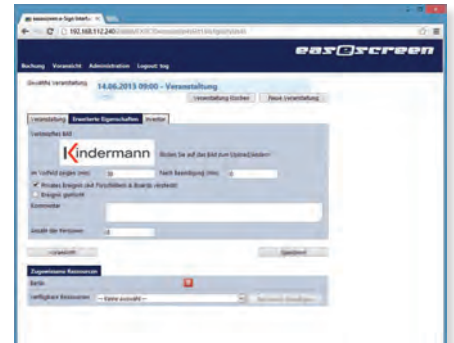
easescreen e-Sign Interfa... ×

192.168.112.240

easescreen

Buchung Vorausicht Administration Logout: tng

Gewählte Veranstaltung 14.06.2013 09:00 - Veranstaltung

Veranstaltung löschen Neue Veranstaltung

Veranstaltung Erweiterte Eigenschaften Inventar

Verknüpftes Bild

Kindermann Klicken Sie auf das Bild zum Upload/Ändern

Im Vorfeld zeigen (min) 30 Nach Beendigung (min) 0

Privates Ereignis (mit Punktfilter & Brand ausblenden)

Ereignis gesichert

Kommentar

Anzahl der Personen 10

Speichern

Zugewiesene Ressourcen

Berlin

Verfügbare Ressourcen -- Keine ausgewählt -- Ressource hinzufügen